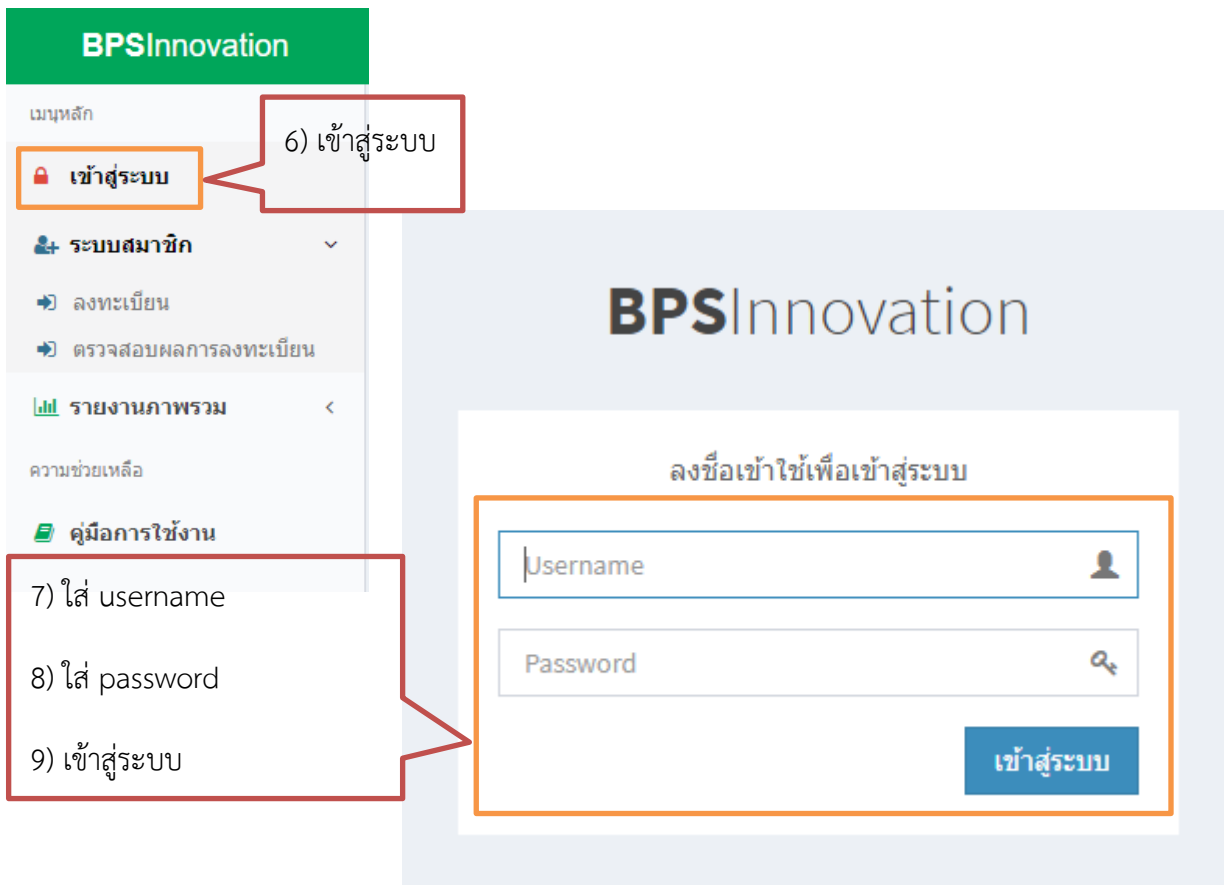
BPSInnovation

เมนูหลัก

เข้าสู่ระบบ

6) เข้าสู่ระบบ

ระบบสมาชิก

ลงทะเบียน

ตรวจสอบผลการลงทะเบียน

รายงานภาพรวม

ความช่วยเหลือ

คู่มือการใช้งาน

7) ใส่ username

8) ใส่ password

9) เข้าสู่ระบบ

BPSInnovation

ลงชื่อเข้าใช้เพื่อเข้าสู่ระบบ

Username

Password

เข้าสู่ระบบ